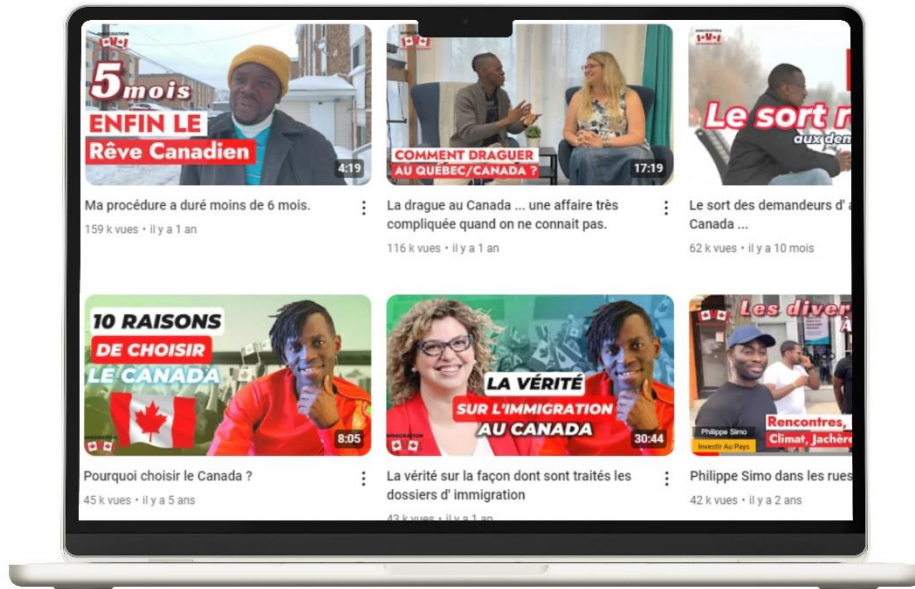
5 mois
ENFIN LE
Rêve Canadien
4:19
Ma procédure a duré moins de 6 mois.
159 k vues • il y a 1 an

COMMENT DRAGUER AU QUÉBEC/CANADA ?
17:19
La drague au Canada ... une affaire très compliquée quand on ne connait pas.
116 k vues • il y a 1 an

Le sort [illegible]
aux dem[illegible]
Le sort des demandeurs d' a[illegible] Canada ...
62 k vues • il y a 10 mois

10 RAISONS
DE CHOISIR
LE CANADA
8:05
Pourquoi choisir le Canada ?
45 k vues • il y a 5 ans

LA VÉRITÉ
SUR L'IMMIGRATION
AU CANADA
30:44
La vérité sur la façon dont sont traités les dossiers d' immigration
43 k vues • il y a 1 an

Les diver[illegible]
Philippe Simo
Investir Au Pays
Rencontres,
Climat, Jachère
Philippe Simo dans les rues
42 k vues • il y a 2 ans